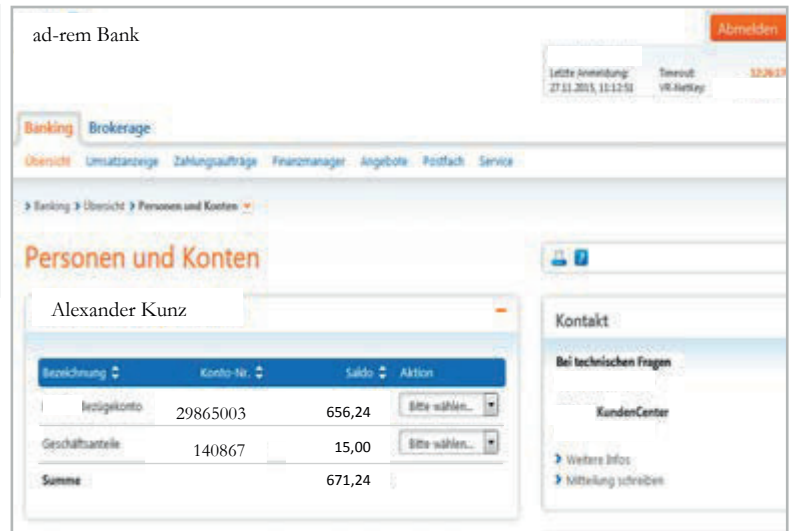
ad-rem Bank

Abmelden

Letzte Anmeldung: 27.11.2015, 11:12:51

Timeout: 12:26:17

VR-NetKey:

Banking Brokerage

Übersicht Umsatzanzeige Zahlungsaufträge Finanzmanager Angebote Postfach Service

> Banking > Übersicht > Personen und Konten

Personen und Konten

Alexander Kunz

| Bezeichnung | Konto-Nr. | Saldo | Aktion |
|---|---|---|---|
| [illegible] bezügekonto | 29865003 | 656,24 | Bitte wählen... |
| Geschäftsanteile | 140867 | 15,00 | Bitte wählen... |
| Summe | | 671,24 | |

Kontakt

Bei technischen Fragen

KundenCenter

> Weitere Infos

> Mitteilung schreiben